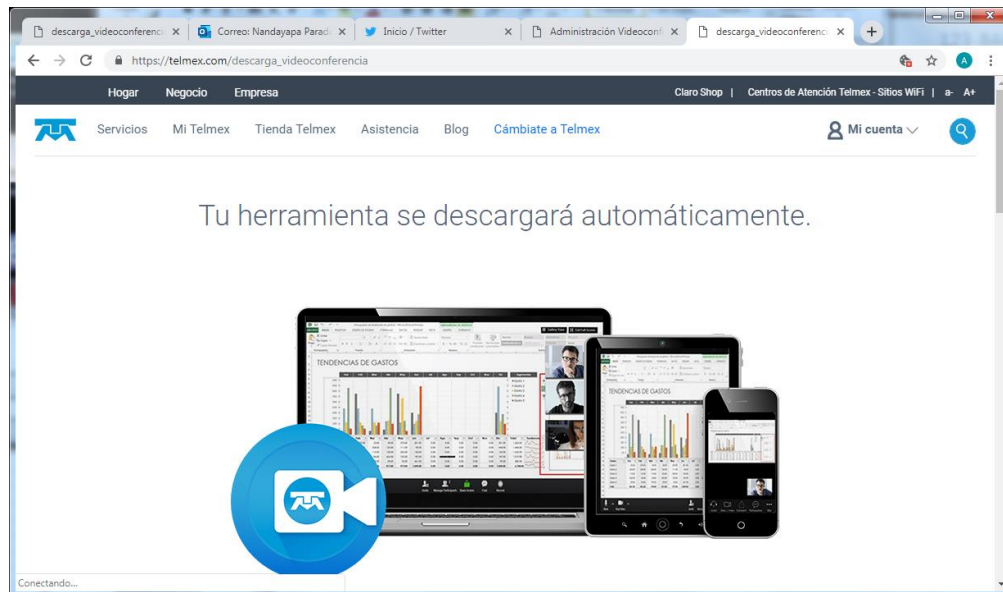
descarga_videoconferenci ×
Correo: Nandayapa Parad ×
Inicio / Twitter ×
Administración Videoconf ×
descarga_videoconferenci ×
+

https://telmex.com/descarga_videoconferencia

A

Hogar Negocio Empresa
Claro Shop | Centros de Atención Telmex - Sitios WiFi | a- A+

Servicios Mi Telmex Tienda Telmex Asistencia Blog Cámbiate a Telmex
Mi cuenta

Tu herramienta se descargará automáticamente.

TENDENCIAS DE GASTOS

TENDENCIAS DE GASTOS

Conectando...